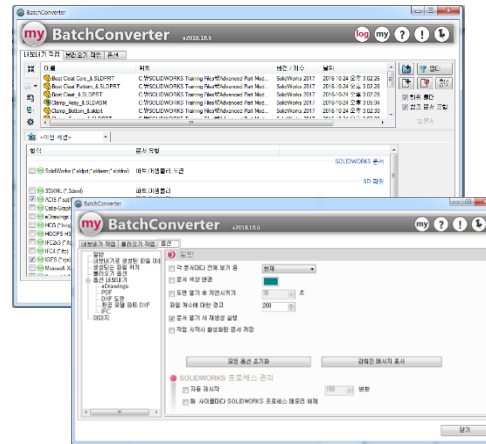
BatchConverter

my BatchConverter v2018.18.6

log my ? ! i

내보내기 작업 | 불러오기 작업 | 옵션

이름 | 위치 | 버전 / 제수 | 날짜

Boot Cleat Core_&.SLDPRT | C:\SOLIDWORKS Training Files\Advanced Part Mod... | SolidWorks 2017 | 2016-10-24 오후 3:02:28

Boot Cleat Pattern_&.SLDPRT | C:\SOLIDWORKS Training Files\Advanced Part Mod... | SolidWorks 2017 | 2016-10-24 오후 3:02:28

Boot Cleat_&.SLDPRT | C:\SOLIDWORKS Training Files\Advanced Part Mod... | SolidWorks 2017 | 2016-10-24 오후 3:07:28

Clamp_Assy_&.SLDASM | C:\SOLIDWORKS Training Files\Advanced Part Mod... | SolidWorks 2017 | 2016-10-24 오후 3:03:34

Clamp_Bottom_&.SLDPRT | C:\SOLIDWORKS Training Files\Advanced Part Mod... | SolidWorks 2017 | 2016-10-24 오후 3:02:28

열기

추가

하위 폴더

링크 문서 포함

설정

형식 | 문서 유형

SolidWorks (*.sldprt;*.sldasm;*.slddrw) | 파트/어셈블리 도면

SOLIDWORKS 문서

3D 파일

3DXML (*.3dxml) | 파트/어셈블리

ACIS (*.sat)

Catia Graph

eDrawings

HCG (*.hcg)

HOOPS HS

IFC 2x3 (*.ifc)

IFC 4 (*.ifc)

IGES (*.igs)

Microsoft X

BatchConverter

my BatchConverter v2018.18.6

my ? ! i

내보내기 작업 | 불러오기 작업 | 옵션

일반

내보내기로 생성된 파일 이름

생성되는 파일 위치

불러오기 옵션

문서 내보내기

eDrawings

PDF

DXF 도면

판금 전개 파일 DXF

IFC

이미지

일반

각 문서마다 관계 보기 끄

문서 색상 변경

도면 열기 후 재생성시간 | 30 | 초

파일 개수에 대한 경고 | 200

문서 열기 시 재생성 실행

작업 시작시 활성화된 문서 저장

모든 옵션 초기화

경고된 메시지 표시

SOLIDWORKS 프로세스 관리

자동 재시작 | 150 | 변환

위 시간동안 SOLIDWORKS 프로세스 메모리 해제

닫기